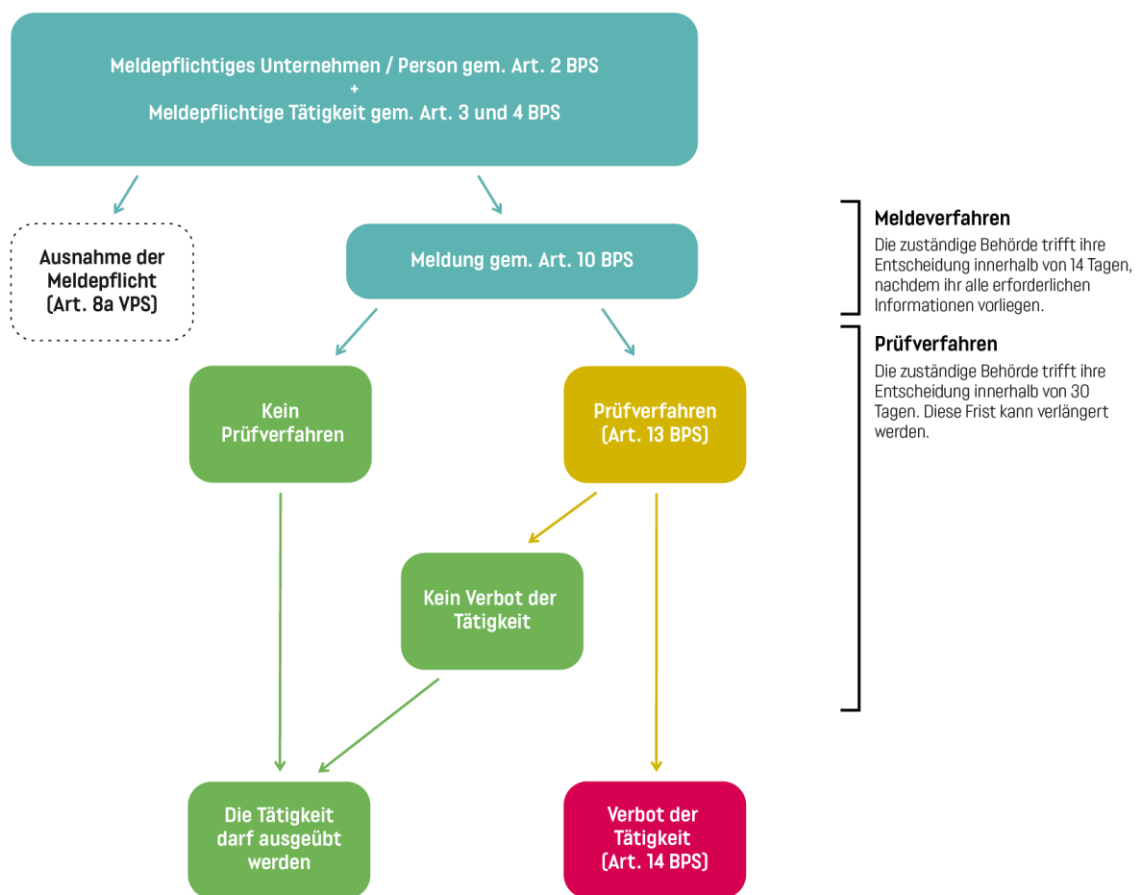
Meldepflichtiges Unternehmen / Person gem. Art. 2 BPS
+
Meldepflichtige Tätigkeit gem. Art. 3 und 4 BPS

Ausnahme der Meldepflicht (Art. 8a VPS)

Meldung gem. Art. 10 BPS

Kein Prüfverfahren

Prüfverfahren (Art. 13 BPS)

Kein Verbot der Tätigkeit

Die Tätigkeit darf ausgeübt werden

Verbot der Tätigkeit (Art. 14 BPS)

Meldeverfahren
Die zuständige Behörde trifft ihre Entscheidung innerhalb von 14 Tagen, nachdem ihr alle erforderlichen Informationen vorliegen.

Prüfverfahren
Die zuständige Behörde trifft ihre Entscheidung innerhalb von 30 Tagen. Diese Frist kann verlängert werden.